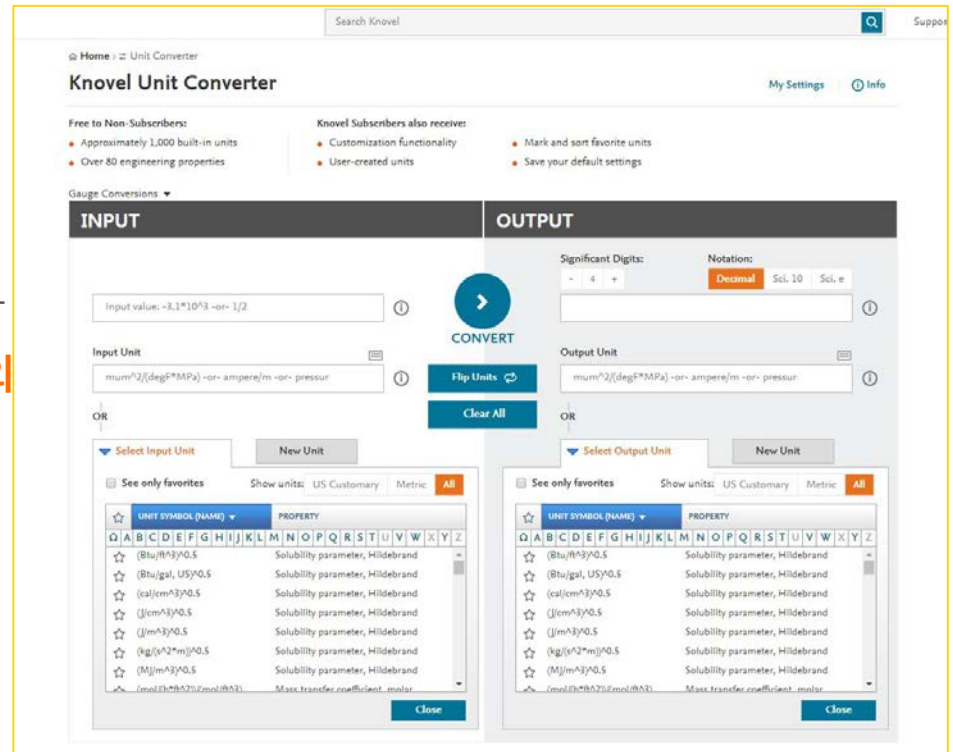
Search Knovel

Suppor

Home > Unit Converter

Knovel Unit Converter

My Settings

Info

Free to Non-Subscribers:
- Approximately 1,000 built-in units
- Over 80 engineering properties

Knovel Subscribers also receive:
- Customization functionality
- User-created units
- Mark and sort favorite units
- Save your default settings

Gauge Conversions

INPUT

OUTPUT

Significant Digits:
- 4 +

Notation:
Decimal Sci. 10 Sci. e

Input value: -3.1*10^3 -or- 1/2

CONVERT

Input Unit

mum^2/(degF*MPa) -or- ampere/m -or- pressur

Output Unit

mum^2/(degF*MPa) -or- ampere/m -or- pressur

Flip Units

Clear All

OR

OR

Select Input Unit

New Unit

Select Output Unit

New Unit

See only favorites

Show units: US Customary Metric All

See only favorites

Show units: US Customary Metric All

| | UNIT SYMBOL (NAME) | PROPERTY |
|---|---|---|
| | Ω A B C D E F G H I J K L M N O P Q R S T U V W X Y Z | |
| ☆ | (Btu/ft^3)^0.5 | Solubility parameter, Hildebrand |
| ☆ | (Btu/gal, US)^0.5 | Solubility parameter, Hildebrand |
| ☆ | (cal/cm^3)^0.5 | Solubility parameter, Hildebrand |
| ☆ | (J/cm^3)^0.5 | Solubility parameter, Hildebrand |
| ☆ | (J/m^3)^0.5 | Solubility parameter, Hildebrand |
| ☆ | (kg/(s^2*m))^0.5 | Solubility parameter, Hildebrand |
| ☆ | (MJ/m^3)^0.5 | Solubility parameter, Hildebrand |
| ☆ | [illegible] | Mass transfer coefficient, molar |

Close

| | UNIT SYMBOL (NAME) | PROPERTY |
|---|---|---|
| | Ω A B C D E F G H I J K L M N O P Q R S T U V W X Y Z | |
| ☆ | (Btu/ft^3)^0.5 | Solubility parameter, Hildebrand |
| ☆ | (Btu/gal, US)^0.5 | Solubility parameter, Hildebrand |
| ☆ | (cal/cm^3)^0.5 | Solubility parameter, Hildebrand |
| ☆ | (J/cm^3)^0.5 | Solubility parameter, Hildebrand |
| ☆ | (J/m^3)^0.5 | Solubility parameter, Hildebrand |
| ☆ | (kg/(s^2*m))^0.5 | Solubility parameter, Hildebrand |
| ☆ | (MJ/m^3)^0.5 | Solubility parameter, Hildebrand |
| ☆ | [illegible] | Mass transfer coefficient, molar |

Close